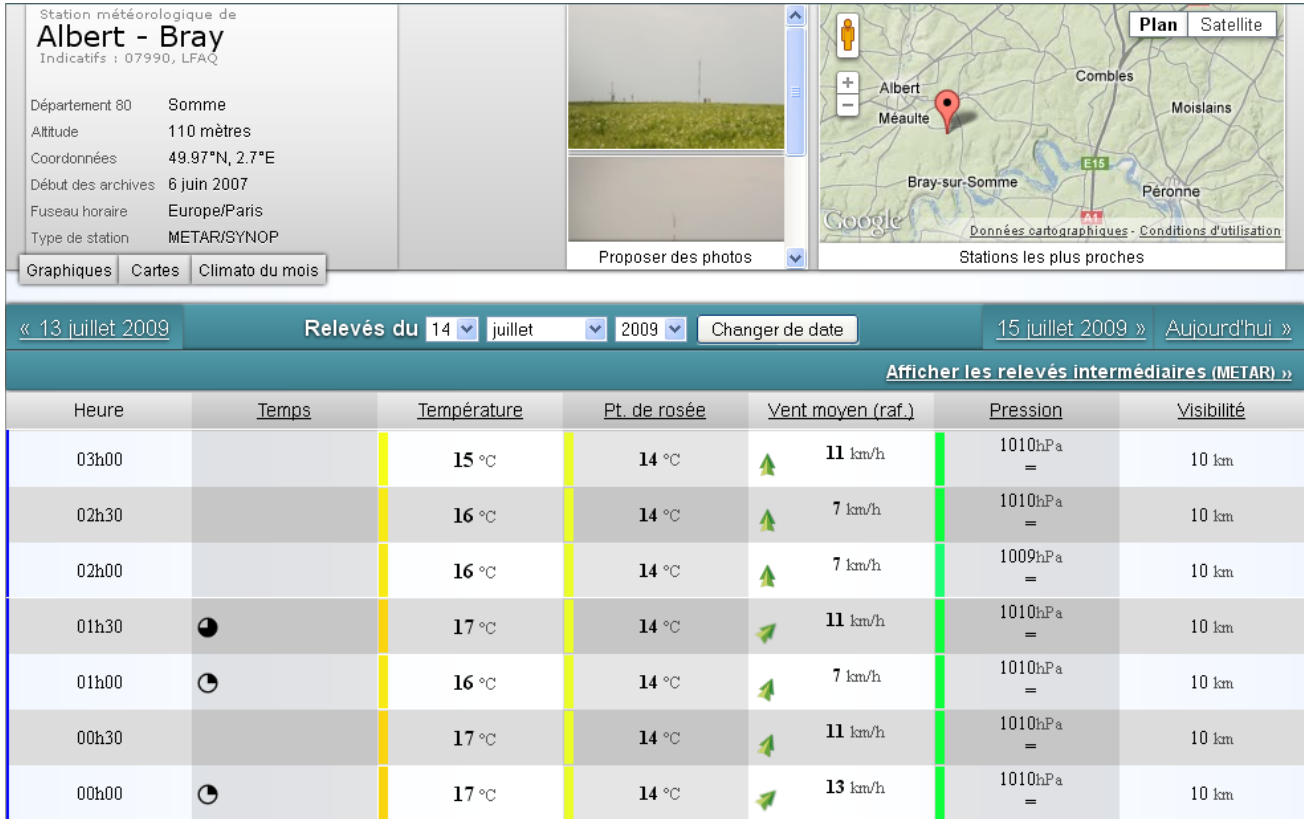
Station météorologique de
Albert - Bray
Indicatifs : 07990, LFAQ

Département 80 Somme
Altitude 110 mètres
Coordonnées 49.97°N, 2.7°E
Début des archives 6 juin 2007
Fuseau horaire Europe/Paris
Type de station METAR/SYNOP

Graphiques | Cartes | Climato du mois

Proposer des photos

Plan | Satellite
Albert
Méaulte
Combles
Moislains
E15
Bray-sur-Somme
Péronne
A1
Google
Données cartographiques - Conditions d'utilisation
Stations les plus proches

« 13 juillet 2009 | Relevés du 14 juillet 2009 | Changer de date | 15 juillet 2009 » | Aujourd'hui »

Afficher les relevés intermédiaires (METAR) »

| Heure | Temps | Température | Pt. de rosée | Vent moyen (raf.) | Pression | Visibilité |
|---|---|---|---|---|---|---|
| 03h00 | | 15 °C | 14 °C | 11 km/h | 1010hPa = | 10 km |
| 02h30 | | 16 °C | 14 °C | 7 km/h | 1010hPa = | 10 km |
| 02h00 | | 16 °C | 14 °C | 7 km/h | 1009hPa = | 10 km |
| 01h30 | | 17 °C | 14 °C | 11 km/h | 1010hPa = | 10 km |
| 01h00 | | 16 °C | 14 °C | 7 km/h | 1010hPa = | 10 km |
| 00h30 | | 17 °C | 14 °C | 11 km/h | 1010hPa = | 10 km |
| 00h00 | | 17 °C | 14 °C | 13 km/h | 1010hPa = | 10 km |